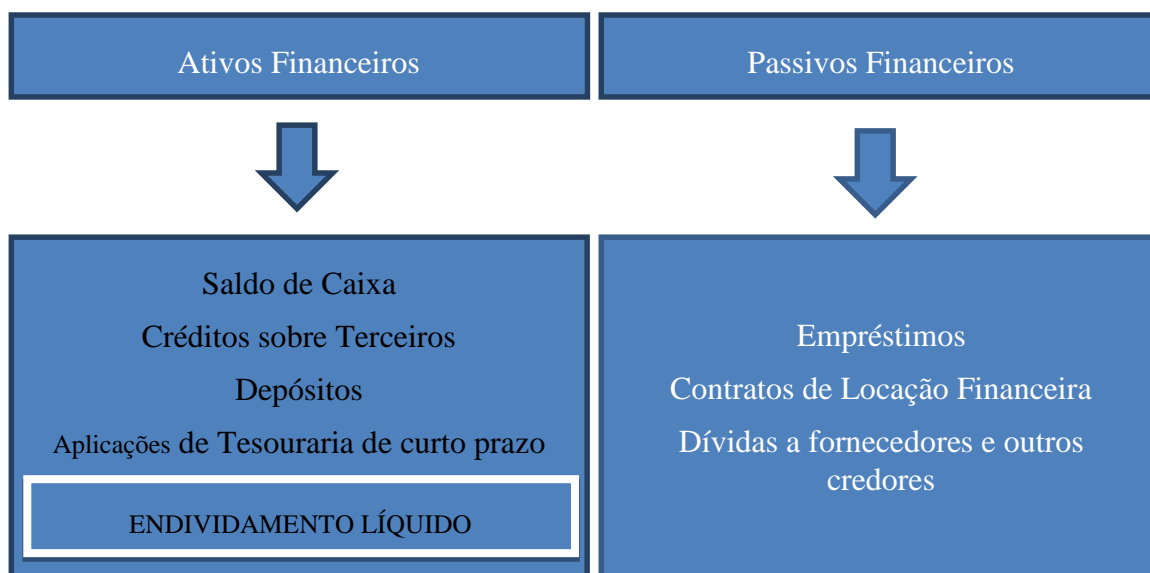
Ativos Financeiros

Passivos Financeiros

Saldo de Caixa

Créditos sobre Terceiros

Depósitos

Aplicações de Tesouraria de curto prazo

ENDIVIDAMENTO LÍQUIDO

Empréstimos

Contratos de Locação Financeira

Dívidas a fornecedores e outros credores